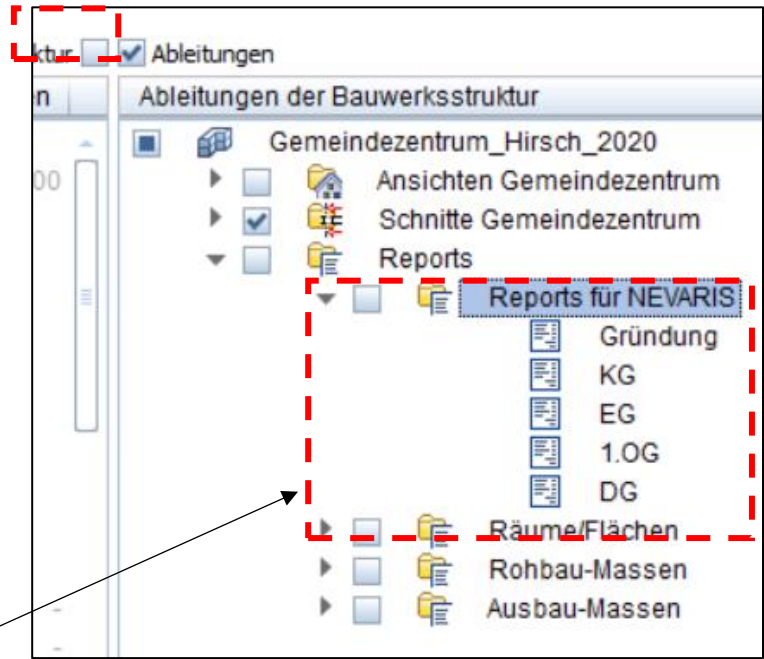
ktur Ableitungen

n

Ableitungen der Bauwerksstruktur

00

Gemeindezentrum_Hirsch_2020
Ansichten Gemeindezentrum
Schnitte Gemeindezentrum
Reports
Reports für NEVARIS
Gründung
KG
EG
1.OG
DG
Räume/Flächen
Rohbau-Massen
Ausbau-Massen